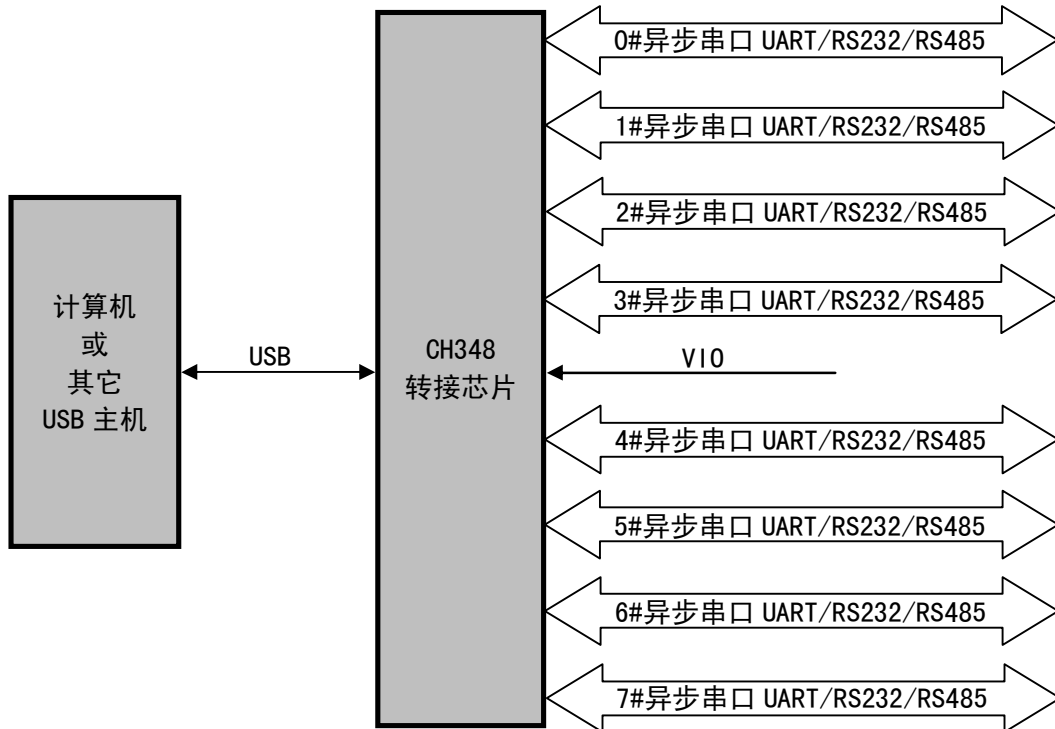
计算机
或
其它
USB 主机

USB

CH348
转接芯片

VIO

0#异步串口 UART/RS232/RS485
1#异步串口 UART/RS232/RS485
2#异步串口 UART/RS232/RS485
3#异步串口 UART/RS232/RS485
4#异步串口 UART/RS232/RS485
5#异步串口 UART/RS232/RS485
6#异步串口 UART/RS232/RS485
7#异步串口 UART/RS232/RS485